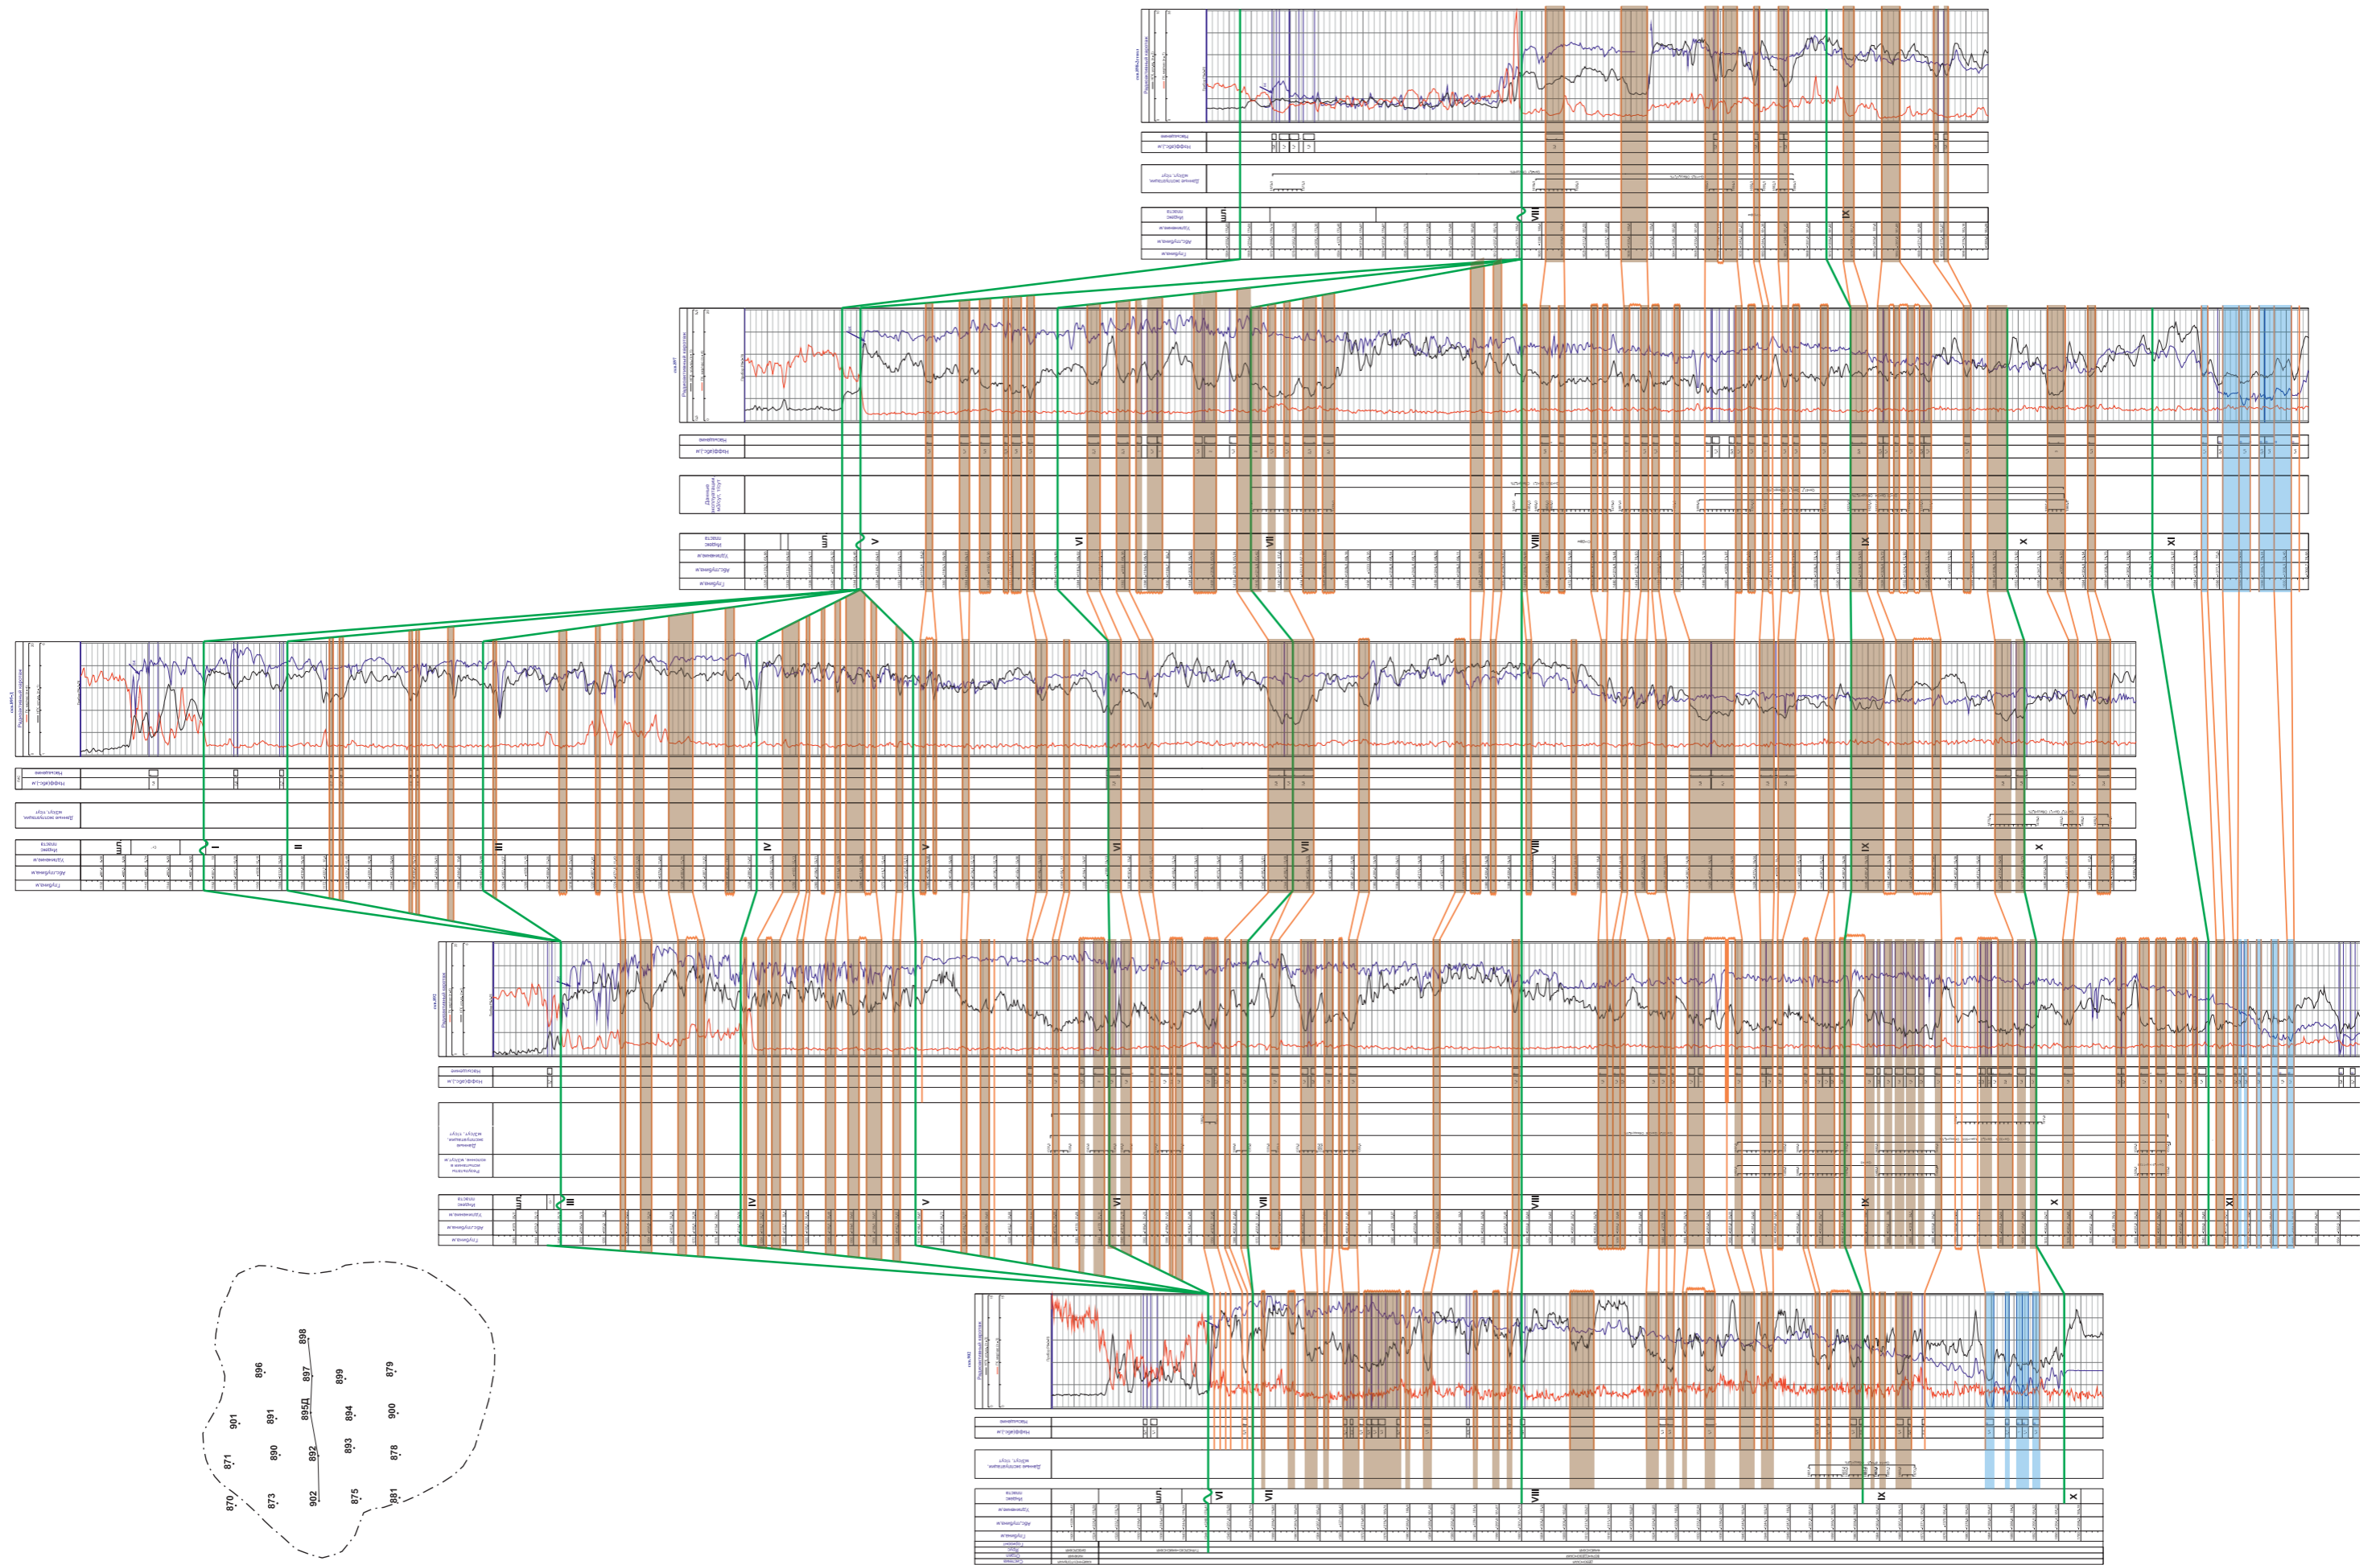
шп
VIII
IX
шп
V
VI
VII
VIII
IX
X
XI
шп
I
II
III
IV
V
VI
VII
VIII
IX
X
шп
III
IV
V
VI
VII
VIII
IX
X
XI
шп
VI
VII
VIII
IX
X
898
896
897
899
879
901
891
895Д
894
900
871
890
892
893
878
870
873
902
875
881